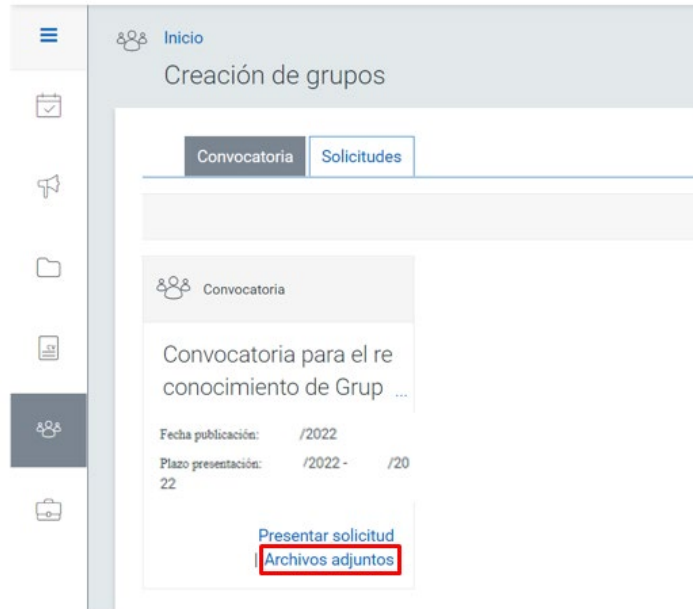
Inicio
Creación de grupos

Convocatoria | Solicitudes

Convocatoria

Convocatoria para el reconocimiento de Grup ...

Fecha publicación: /2022
Plazo presentación: /2022 - /2022

Presentar solicitud
| Archivos adjuntos